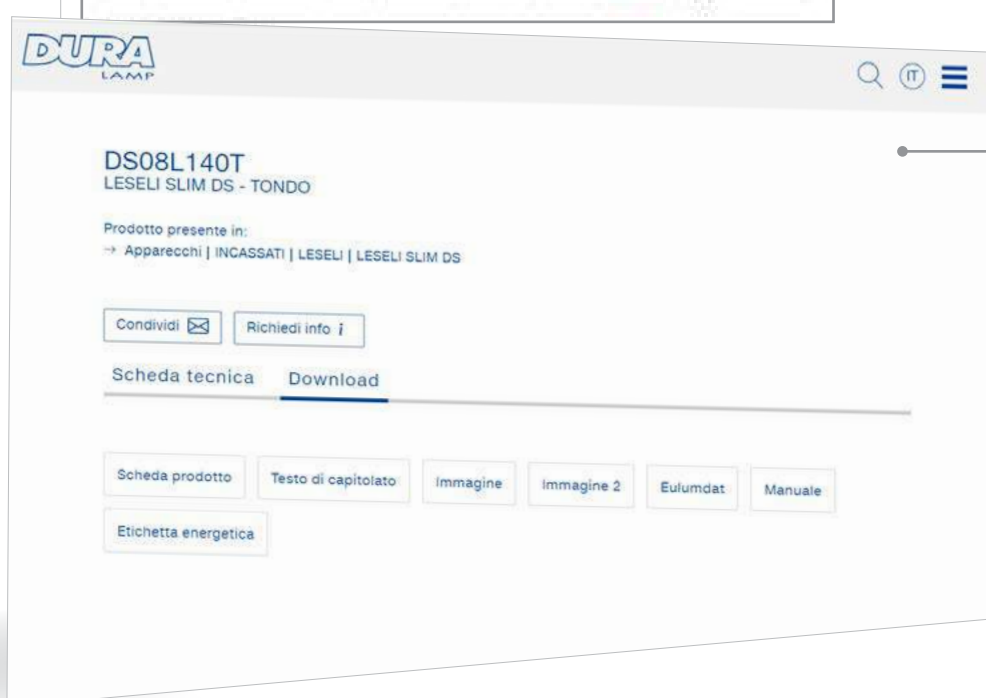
DURA LAMP

IT

DS08L140T
LESELI SLIM DS - TONDO

Prodotto presente in:
→ Apparecchi | INCASSATI | LESELI | LESELI SLIM DS

Condividi

Richiedi info i

Scheda tecnica

Download

Scheda prodotto

Testo di capitolato

Immagine

Immagine 2

Eulumdat

Manuale

Etichetta energetica